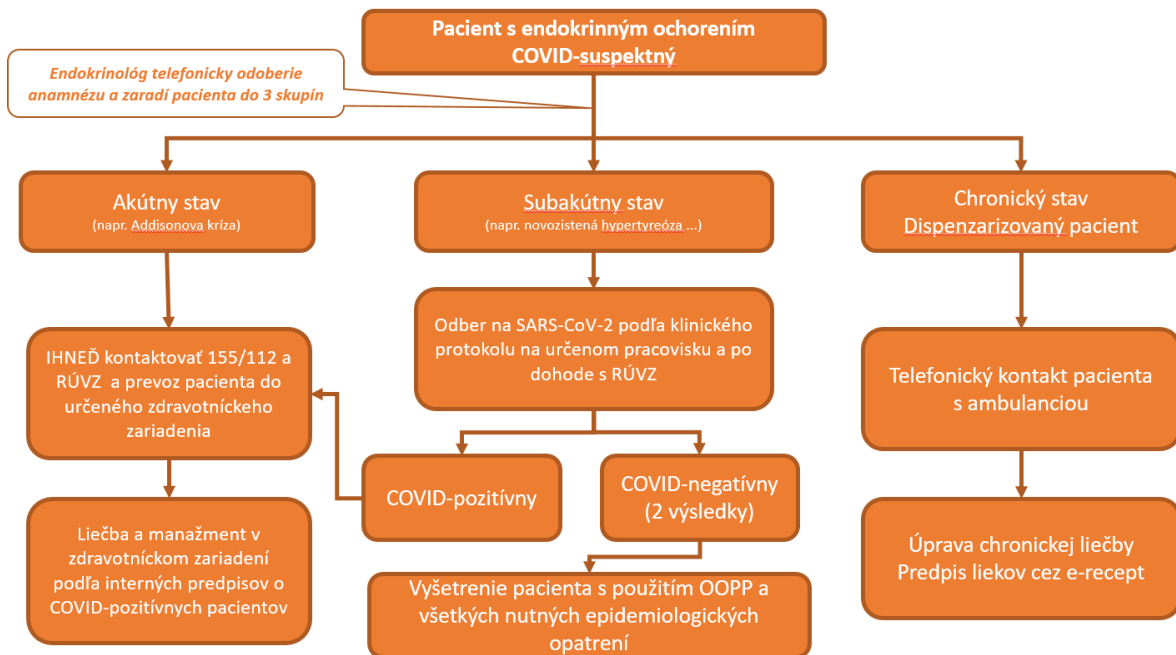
Pacient s endokrinným ochorením COVID-suspektný

Endokrinológ telefonicky odoberie anamnézu a zaradí pacienta do 3 skupín

Akútny stav
(napr. Addisonova kríza)

Subakútny stav
(napr. novozistená hypertyreóza ...)

Chronický stav
Dispenzarizovaný pacient

IHNEĎ kontaktovať 155/112 a RÚVZ a prevoz pacienta do určeného zdravotníckeho zariadenia

Odber na SARS-CoV-2 podľa klinického protokolu na určenom pracovisku a po dohode s RÚVZ

Telefonický kontakt pacienta s ambulanciou

COVID-pozitívny

COVID-negatívny (2 výsledky)

Liečba a manažment v zdravotníckom zariadení podľa interných predpisov o COVID-pozitívnych pacientov

Vyšetrenie pacienta s použitím OOPP a všetkých nutných epidemiologických opatrení

Úprava chronickej liečby
Predpis liekov cez e-recept